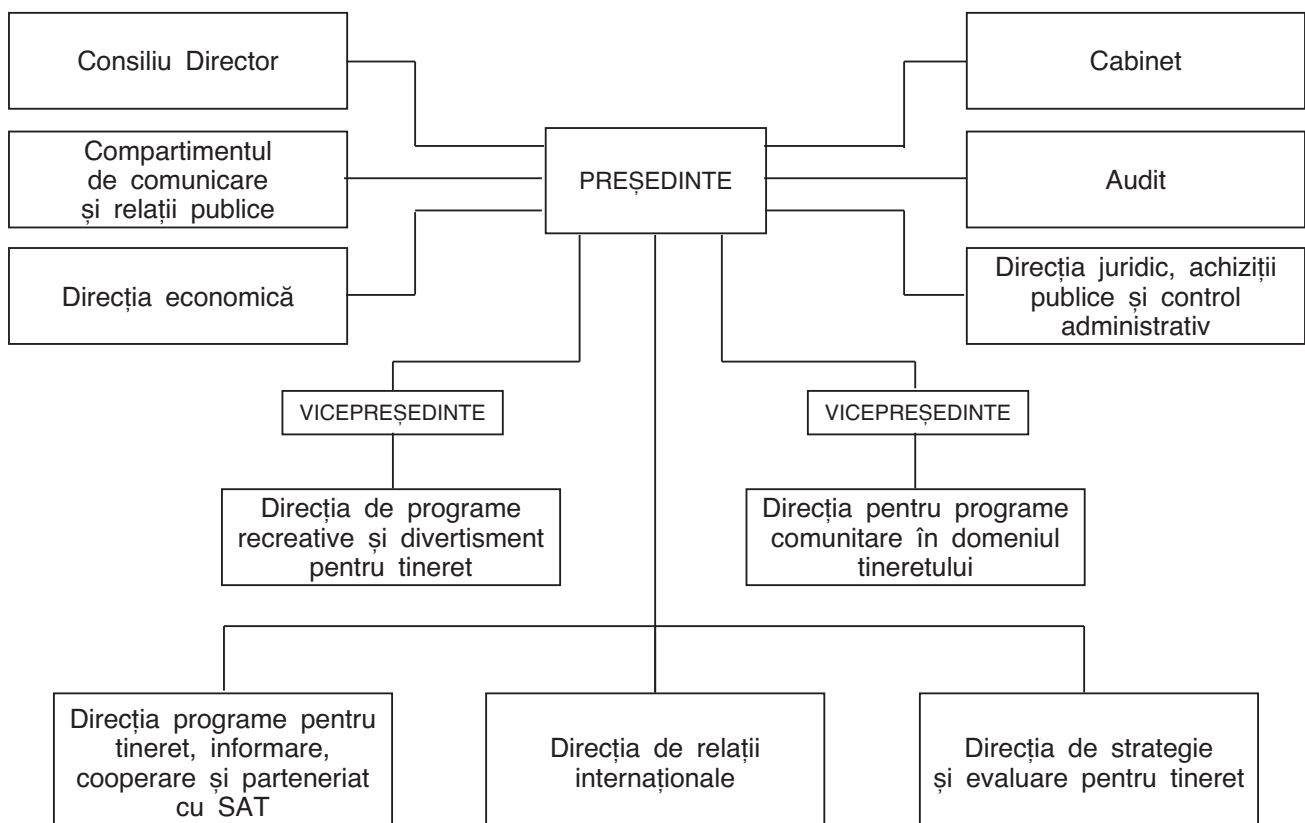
Consiliu Director

Compartimentul de comunicare și relații publice

Direcția economică

PREȘEDINTE

Cabinet

Audit

Direcția juridic, achiziții publice și control administrativ

VICEPREȘEDINTE

Direcția de programe recreative și divertisment pentru tineret

VICEPREȘEDINTE

Direcția pentru programe comunitare în domeniul tineretului

Direcția programe pentru tineret, informare, cooperare și parteneriat cu SAT

Direcția de relații internaționale

Direcția de strategie și evaluare pentru tineret